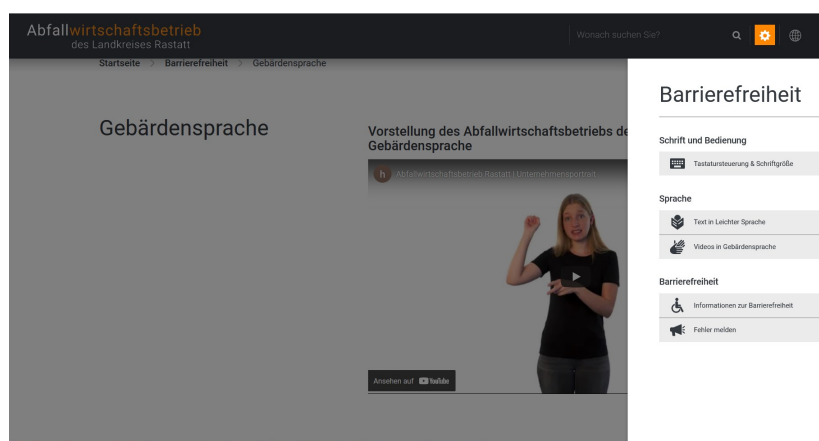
Abfallwirtschaftsbetrieb
des Landkreises Rastatt

Wonach suchen Sie?

Startseite > Barrierefreiheit > Gebärdensprache

Gebärdensprache

Vorstellung des Abfallwirtschaftsbetriebs de
Gebärdensprache

Abfallwirtschaftsbetrieb Rastatt | Unternehmensportrait...

Ansehen auf YouTube

Barrierefreiheit

Schrift und Bedienung

Tastatursteuerung & Schriftgröße

Sprache

Text in Leichter Sprache

Videos in Gebärdensprache

Barrierefreiheit

Informationen zur Barrierefreiheit

Fehler melden